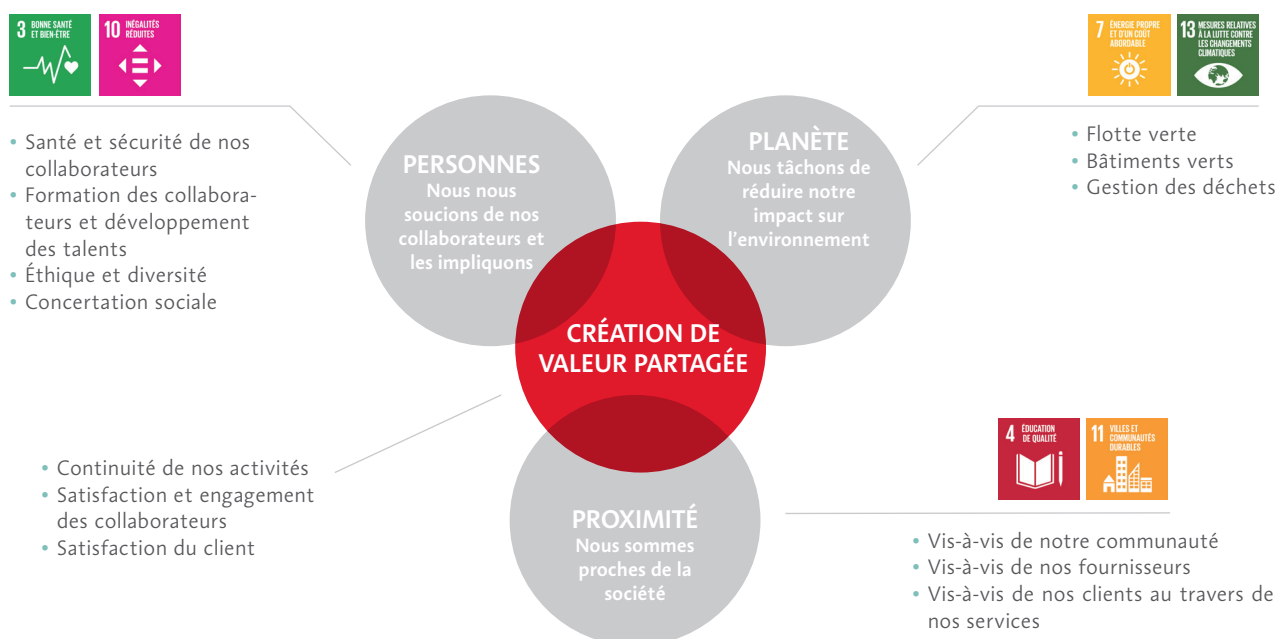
3 BONNE SANTÉ ET BIEN-ÊTRE

10 INÉGALITÉS RÉDUITES

7 ÉNERGIE PROPRE ET D'UN COÛT ABORDABLE

13 MESURES RELATIVES À LA LUTTE CONTRE LES CHANGEMENTS CLIMATIQUES

• Santé et sécurité de nos collaborateurs
• Formation des collaborateurs et développement des talents
• Éthique et diversité
• Concertation sociale

PERSONNES
Nous nous soucions de nos collaborateurs et les impliquons

PLANÈTE
Nous tâchons de réduire notre impact sur l'environnement

• Flotte verte
• Bâtiments verts
• Gestion des déchets

CRÉATION DE VALEUR PARTAGÉE

4 ÉDUCATION DE QUALITÉ

11 VILLES ET COMMUNAUTÉS DURABLES

• Continuité de nos activités
• Satisfaction et engagement des collaborateurs
• Satisfaction du client

PROXIMITÉ
Nous sommes proches de la société

• Vis-à-vis de notre communauté
• Vis-à-vis de nos fournisseurs
• Vis-à-vis de nos clients au travers de nos services